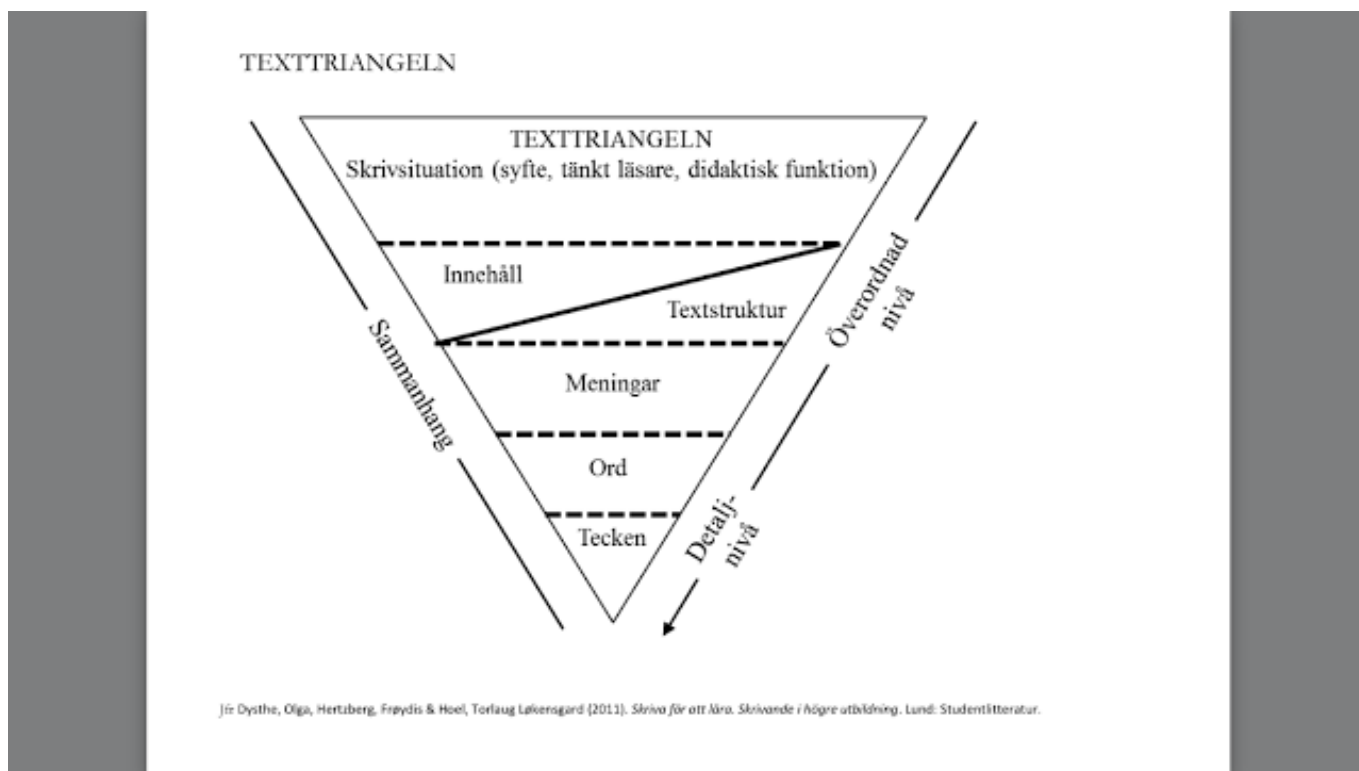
TEXTTRIANGELN

TEXTTRIANGELN
Skrivsituation (syfte, tänkt läsare, didaktisk funktion)

Innehåll

Textstruktur

Meningar

Ord

Tecken

Sammanhang

Överordnad nivå

Detalj-nivå

Jfr Dysthe, Olga, Hertzberg, Frøydis & Hoel, Torlaug Løkensgard (2011). *Skriva för att lära. Skrivande i högre utbildning*. Lund: Studentlitteratur.